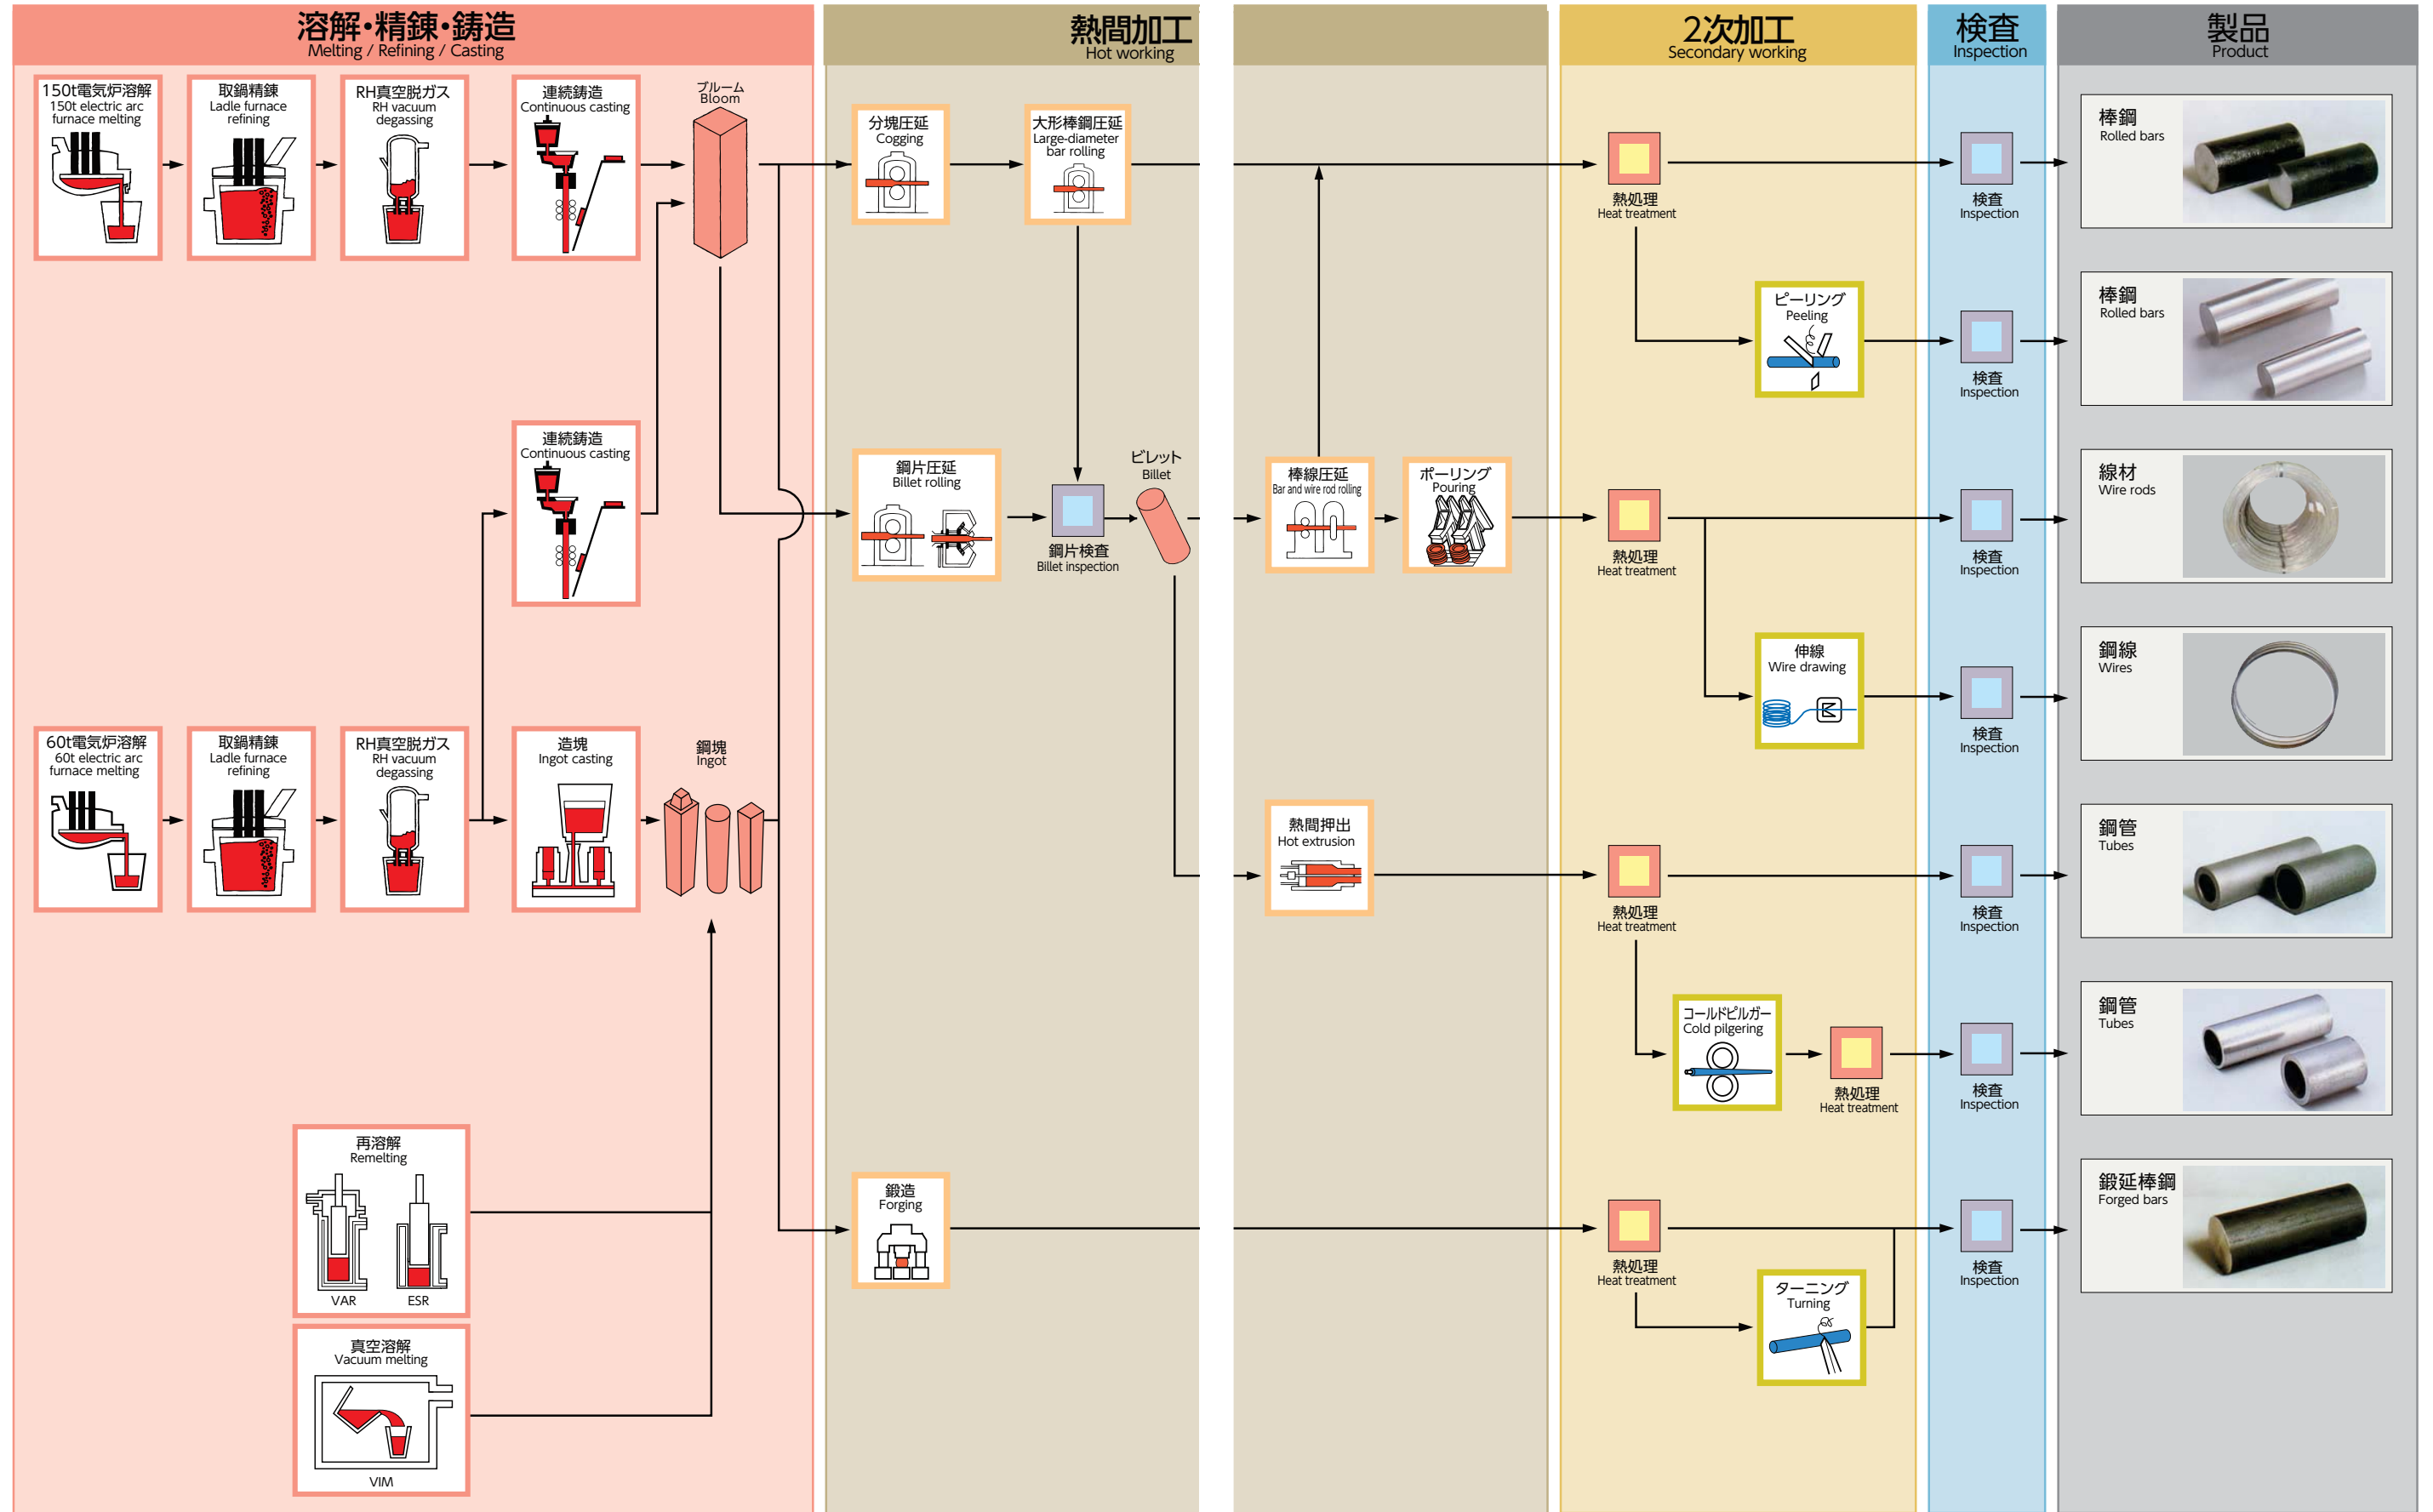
溶解・精錬・鋳造
Melting / Refining / Casting

熱間加工
Hot working

2次加工
Secondary working

検査
Inspection

製品
Product

150t電気炉溶解
150t electric arc furnace melting

取鍋精錬
Ladle furnace refining

RH真空脱ガス
RH vacuum degassing

連続鋳造
Continuous casting

ブルーム
Bloom

分塊圧延
Cogging

大形棒鋼圧延
Large-diameter bar rolling

熱処理
Heat treatment

検査
Inspection

棒鋼
Rolled bars

ピーリング
Peeling

検査
Inspection

棒鋼
Rolled bars

連続鋳造
Continuous casting

鋼片圧延
Billet rolling

鋼片検査
Billet inspection

ビレット
Billet

棒線圧延
Bar and wire rod rolling

ポーリング
Pouring

熱処理
Heat treatment

検査
Inspection

線材
Wire rods

伸線
Wire drawing

検査
Inspection

鋼線
Wires

60t電気炉溶解
60t electric arc furnace melting

取鍋精錬
Ladle furnace refining

RH真空脱ガス
RH vacuum degassing

造塊
Ingot casting

鋼塊
Ingot

熱間押出
Hot extrusion

熱処理
Heat treatment

検査
Inspection

鋼管
Tubes

コールドピルガー
Cold pilgering

熱処理
Heat treatment

検査
Inspection

鋼管
Tubes

再溶解
Remelting

VAR

ESR

鍛造
Forging

熱処理
Heat treatment

検査
Inspection

鍛延棒鋼
Forged bars

ターニング
Turning

真空溶解
Vacuum melting

VIM